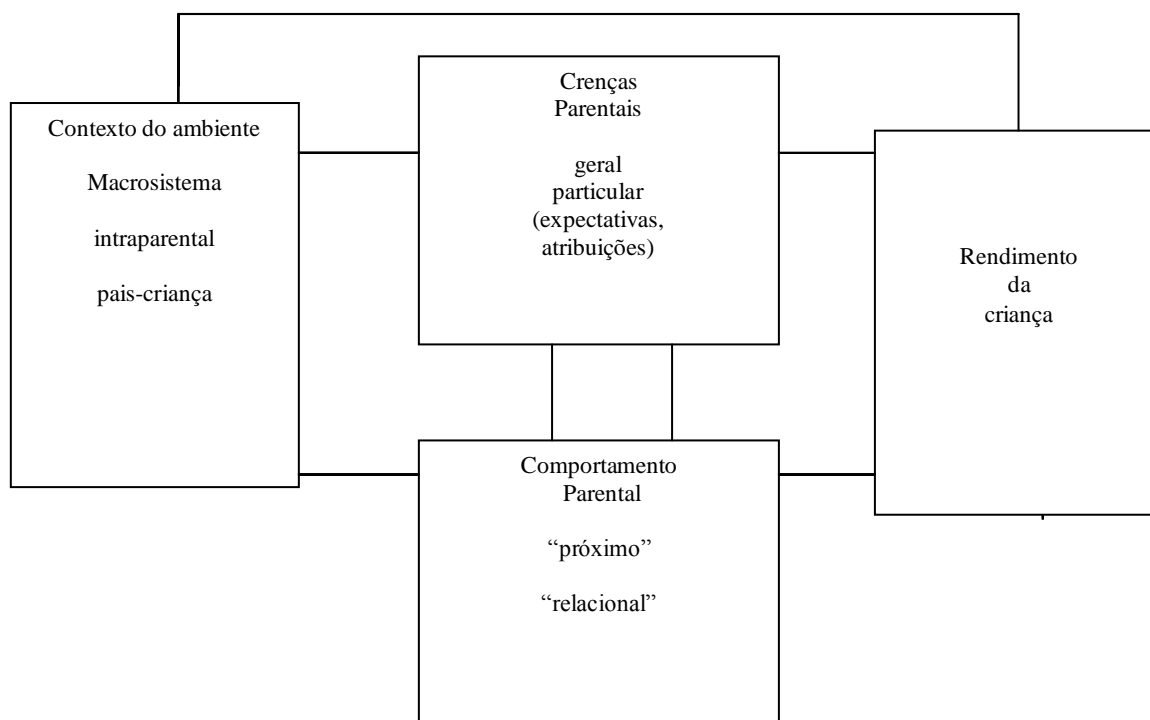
Contexto do ambiente

Macrosistema

intraparental

pais-criança

Crenças Parentais

geral
particular
(expectativas, atribuições)

Rendimento da criança

Comportamento Parental

"próximo"

"relacional"